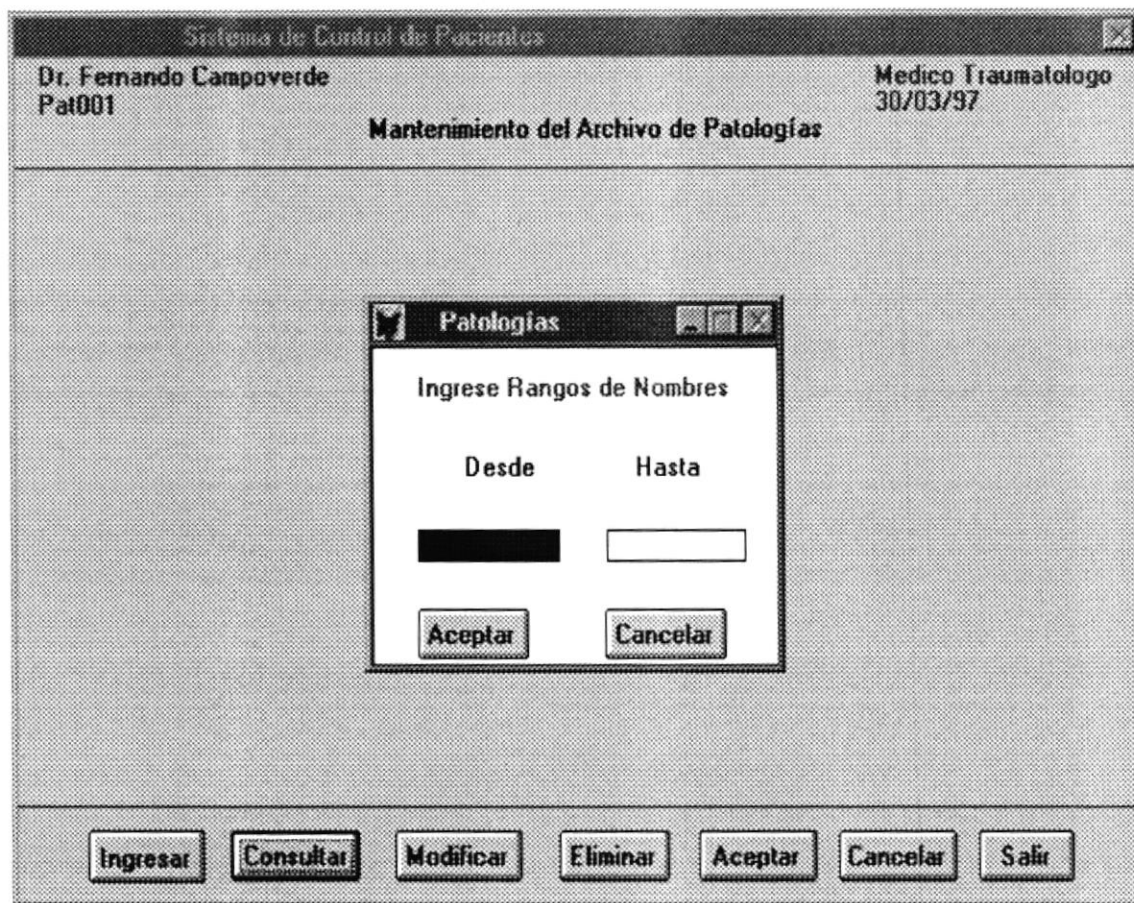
Sistema de Control de Pacientes

Dr. Fernando Campoverde
Pat001

Medico Traumatologo
30/03/97

Mantenimiento del Archivo de Patologías

Patologias

Ingrese Rangos de Nombres

Desde

Hasta

Aceptar

Cancelar

Ingresar

Consultar

Modificar

Eliminar

Aceptar

Cancelar

Salir